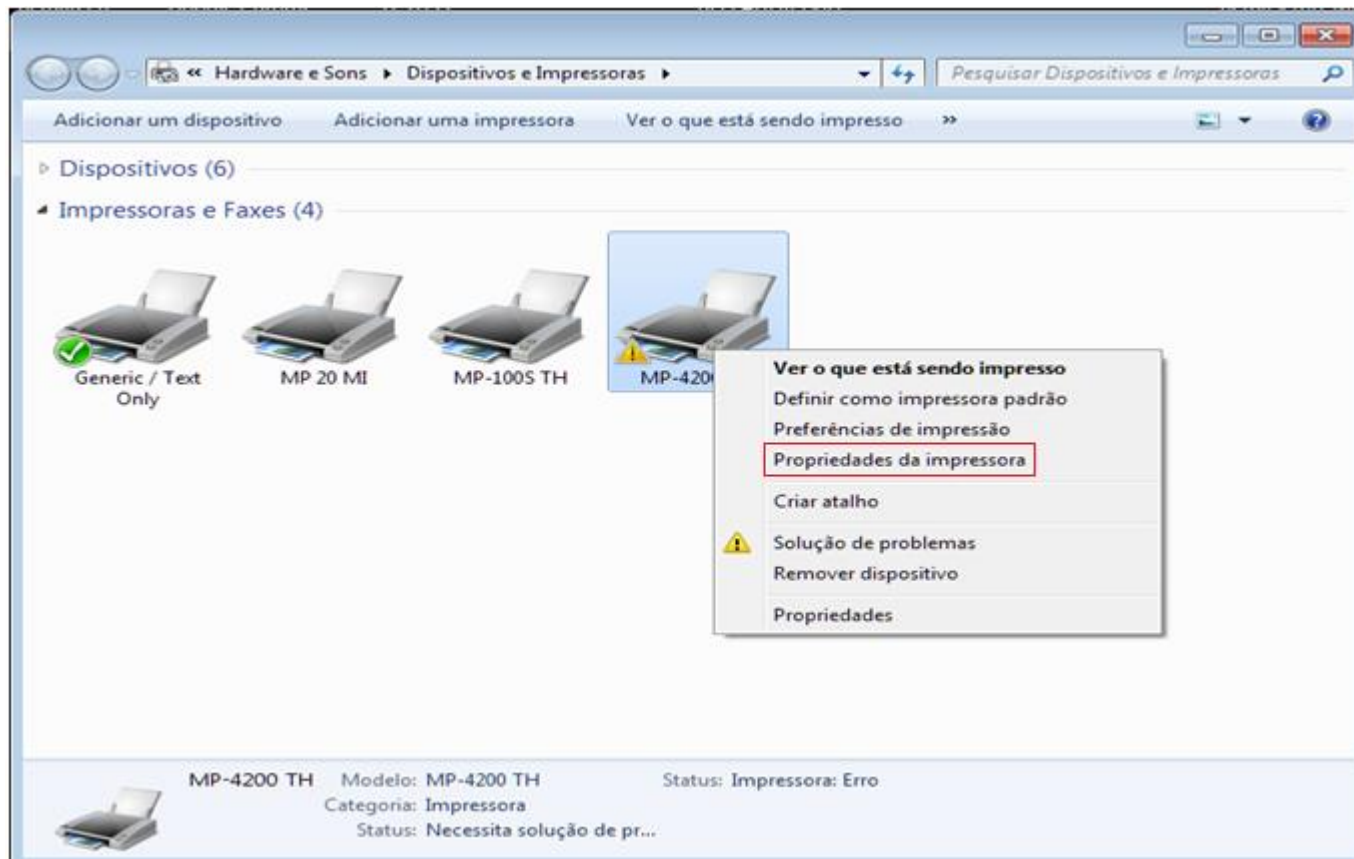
« Hardware e Sons ▸ Dispositivos e Impressoras ▸

Pesquisar Dispositivos e Impressoras

Adicionar um dispositivo Adicionar uma impressora Ver o que está sendo impresso »

Dispositivos (6)

Impressoras e Faxes (4)

Generic / Text Only

MP 20 MI

MP-100S TH

MP-420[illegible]

Ver o que está sendo impresso
Definir como impressora padrão
Preferências de impressão
Propriedades da impressora
Criar atalho
Solução de problemas
Remover dispositivo
Propriedades

MP-4200 TH Modelo: MP-4200 TH Status: Impressora: Erro
Categoria: Impressora
Status: Necessita solução de pr...